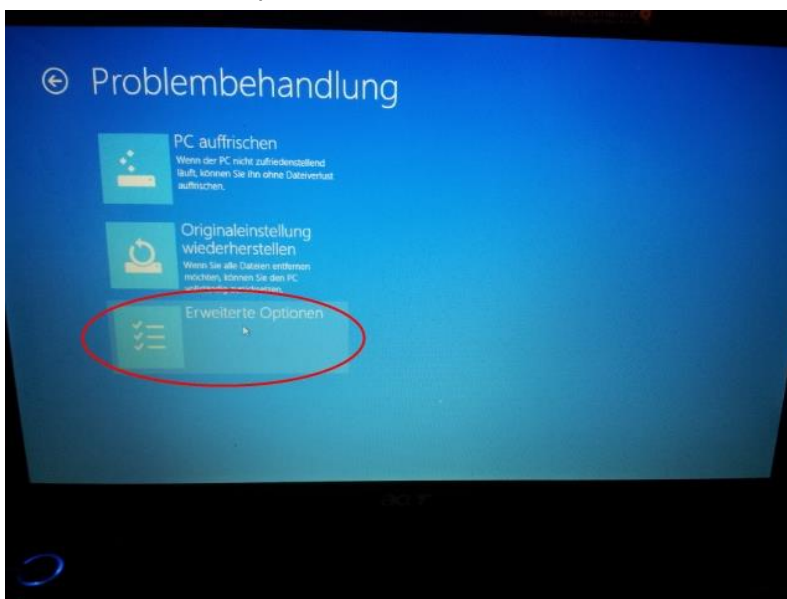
Problembehandlung

PC auffrischen
Wenn der PC nicht zufriedenstellend läuft, können Sie ihn ohne Dateiverlust auffrischen.

Originaleinstellung wiederherstellen
Wenn Sie alle Dateien entfernen möchten, können Sie den PC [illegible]

Erweiterte Optionen

acer